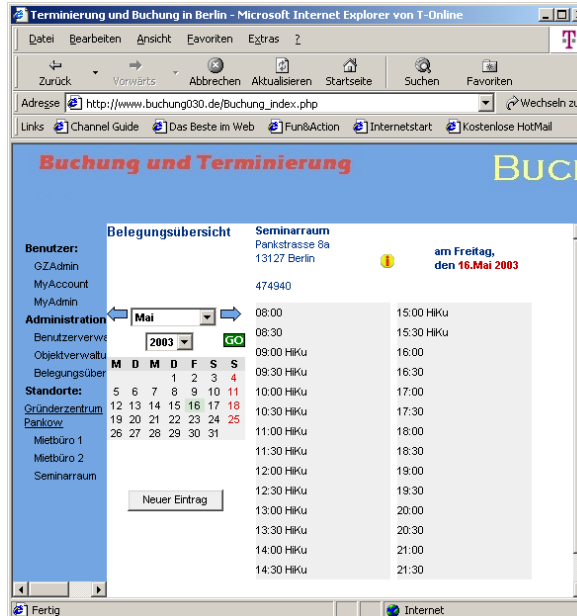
Terminierung und Buchung in Berlin - Microsoft Internet Explorer von T-Online

Datei Bearbeiten Ansicht Favoriten Extras ?

Zurück Vorwärts Abbrechen Aktualisieren Startseite Suchen Favoriten

Adresse http://www.buchung030.de/Buchung_index.php Wechseln zu

Links Channel Guide Das Beste im Web Fun&Action Internetstart Kostenlose HotMail

Buchung und Terminierung

Buc

Belegungsübersicht

Benutzer:
GZAdmin
MyAccount
MyAdmin
Administration
Benutzerverwa
Objektverwaltu
Belegungsüber
Standorte:
Gründerzentrum Pankow
Mietbüro 1
Mietbüro 2
Seminarraum

Mai
2003 GO

| M | D | M | D | F | S | S |
|---|---|---|---|---|---|---|
| | | | 1 | 2 | 3 | 4 |
| 5 | 6 | 7 | 8 | 9 | 10 | 11 |
| 12 | 13 | 14 | 15 | 16 | 17 | 18 |
| 19 | 20 | 21 | 22 | 23 | 24 | 25 |
| 26 | 27 | 28 | 29 | 30 | 31 | |

Neuer Eintrag

Seminarraum
Pankstrasse 8a
13127 Berlin

474940

am Freitag, den 16.Mai 2003

| | |
|---|---|
| 08:00 | 15:00 HiKu |
| 08:30 | 15:30 HiKu |
| 09:00 HiKu | 16:00 |
| 09:30 HiKu | 16:30 |
| 10:00 HiKu | 17:00 |
| 10:30 HiKu | 17:30 |
| 11:00 HiKu | 18:00 |
| 11:30 HiKu | 18:30 |
| 12:00 HiKu | 19:00 |
| 12:30 HiKu | 19:30 |
| 13:00 HiKu | 20:00 |
| 13:30 HiKu | 20:30 |
| 14:00 HiKu | 21:00 |
| 14:30 HiKu | 21:30 |

Fertig
Internet